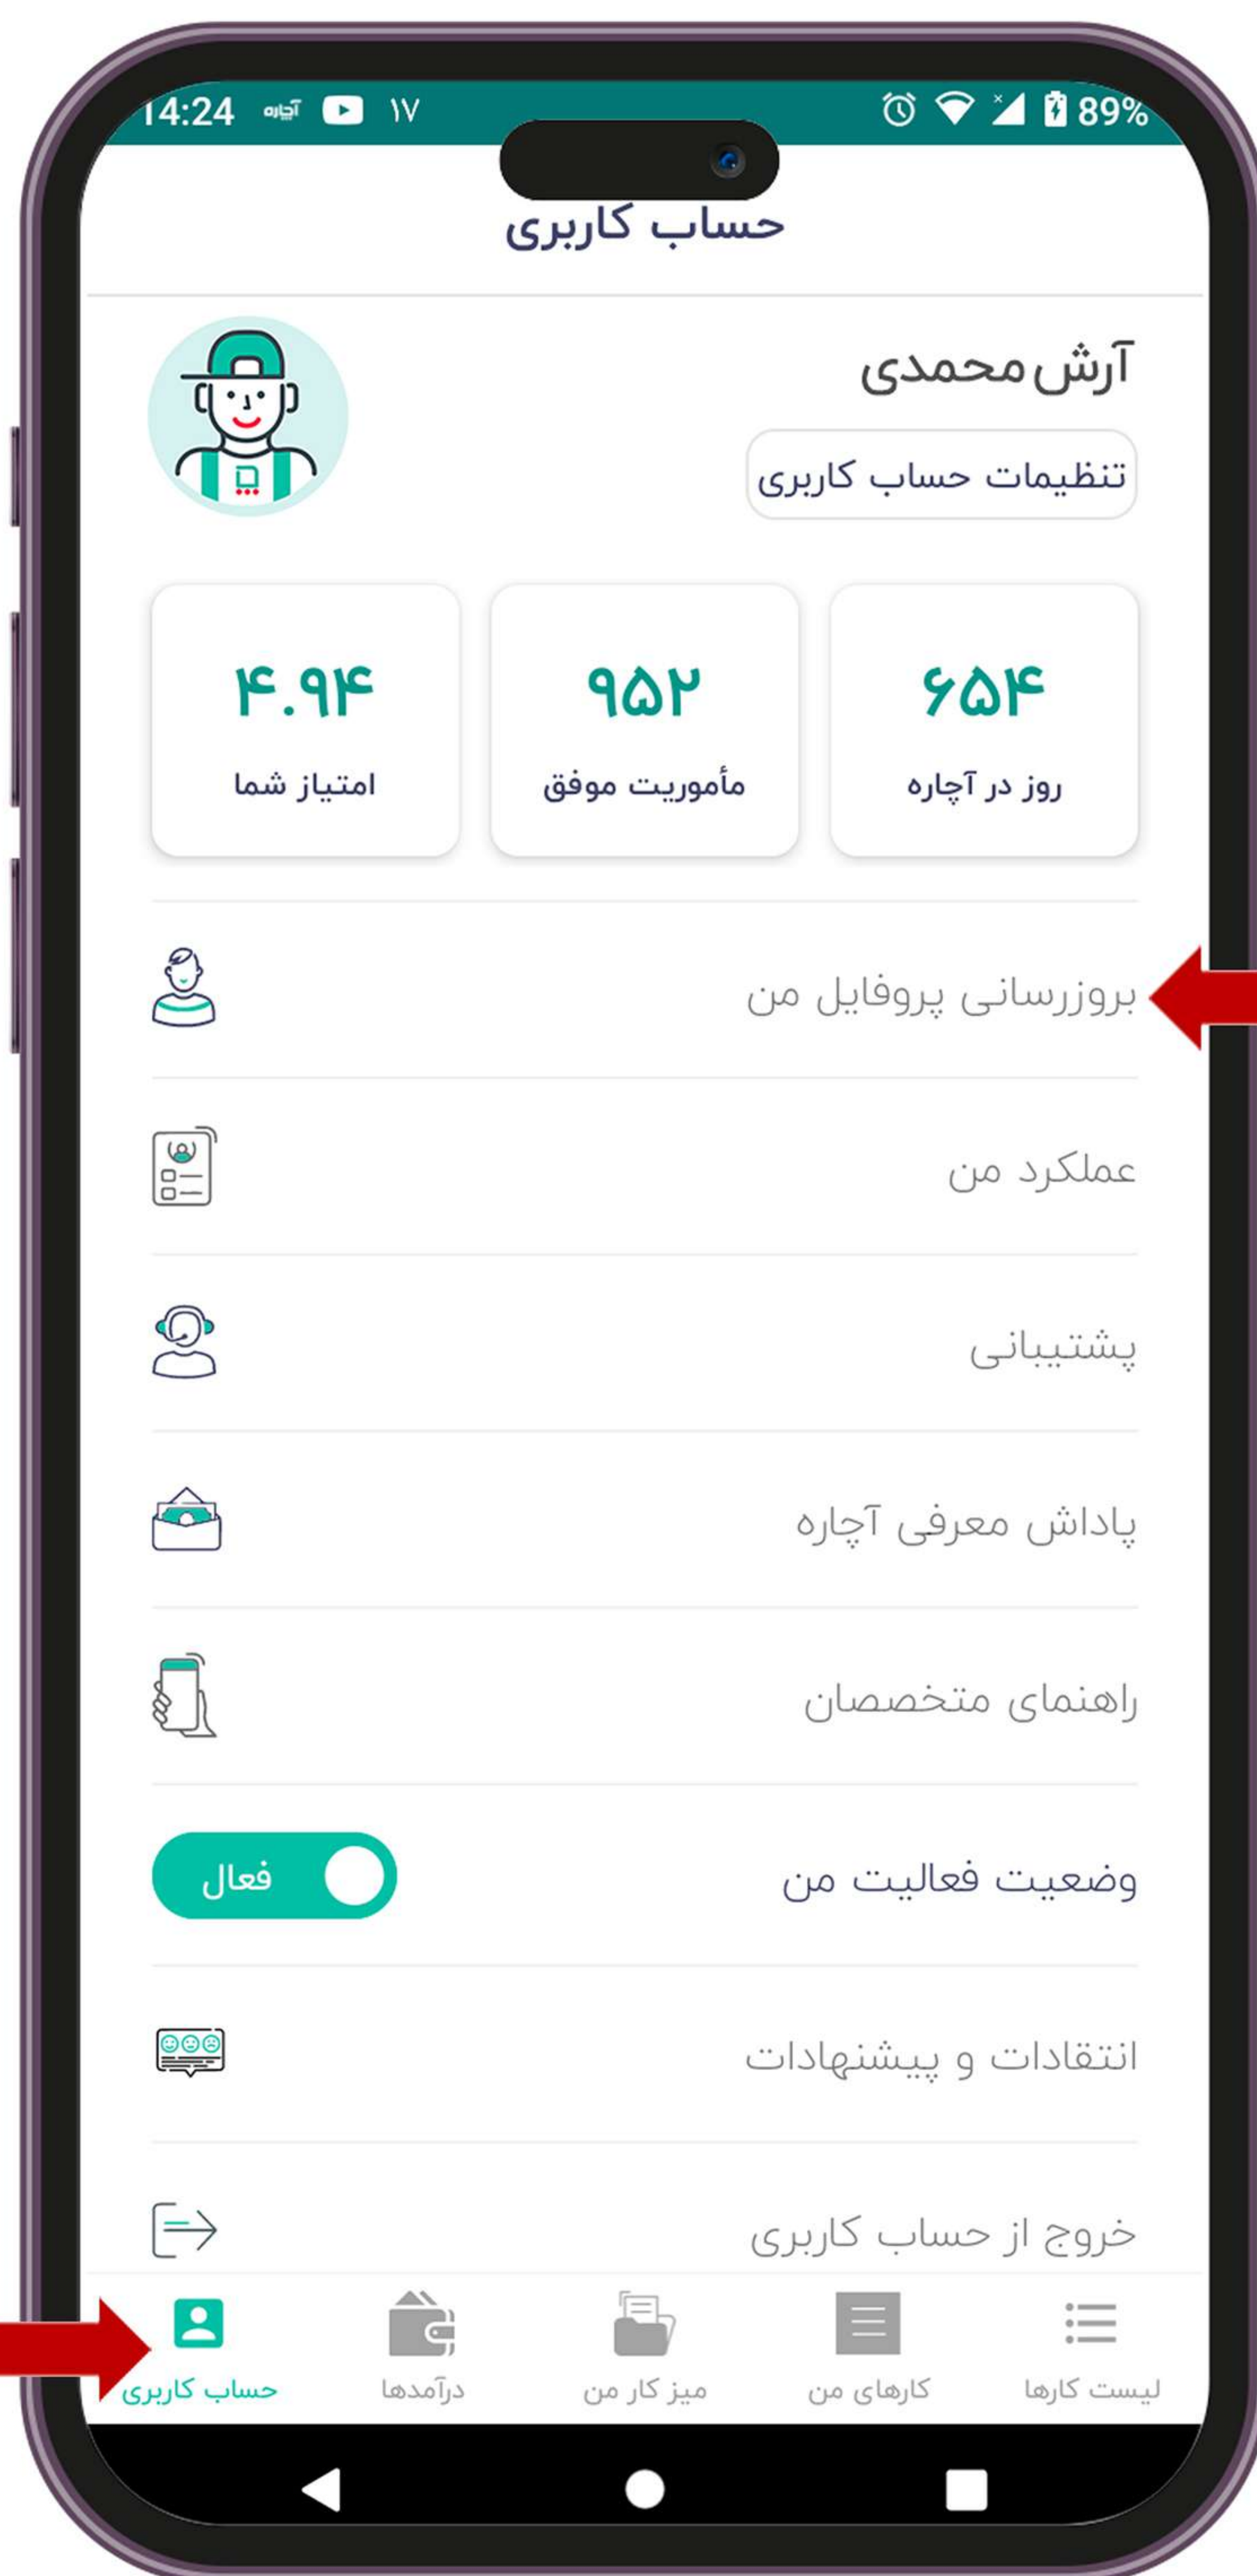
14:24 آچاره ۱۷ 89%

حساب کاربری

آرش محمدی

تنظیمات حساب کاربری

| ۶۵۴ | ۹۵۲ | ۴.۹۴ |
|---|---|---|
| روز در آچاره | مأموریت موفق | امتیاز شما |

بروزرسانی پروفایل من

عملکرد من

پشتیبانی

پاداش معرفی آچاره

راهنمای متخصصان

وضعیت فعالیت من
فعال

انتقادات و پیشنهادات

خروج از حساب کاربری

لیست کارها
کارهای من
میز کار من
درآمدها
حساب کاربری